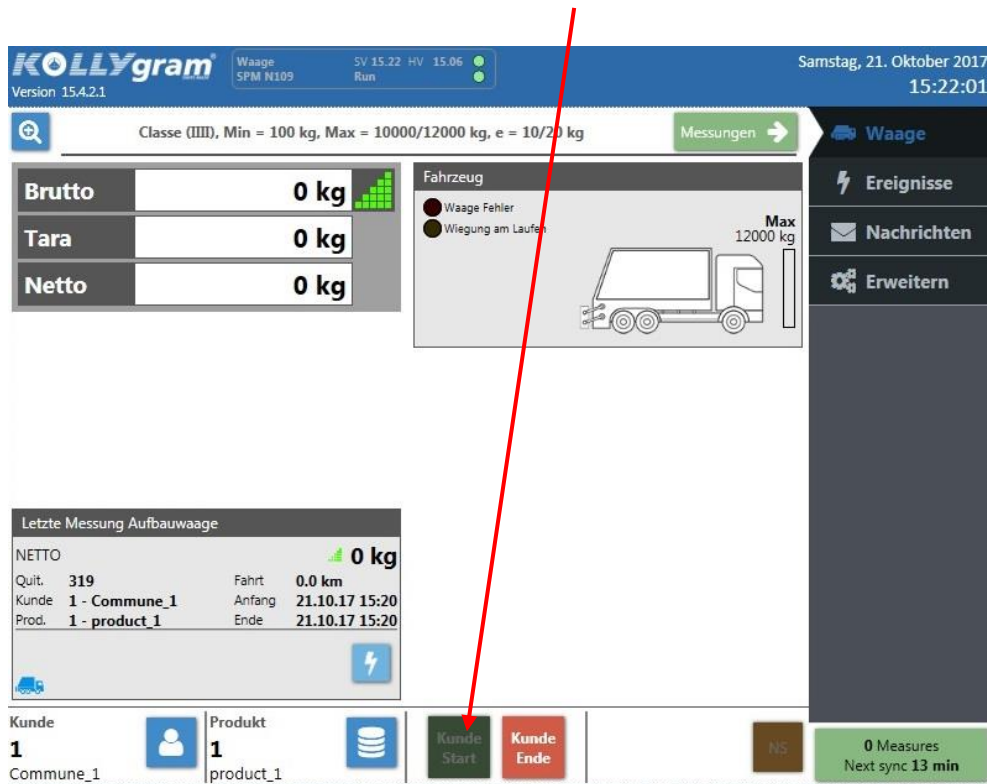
KOLLYgram
Version 15.4.2.1

Waage
SPM N109

SV 15.22 HV 15.06
Run

Samstag, 21. Oktober 2017
15:22:01

Classe (IIII), Min = 100 kg, Max = 10000/12000 kg, e = 10/20 kg

Messungen

Waage
Ereignisse
Nachrichten
Erweitern

| Brutto | 0 kg |
|---|---|
| Tara | 0 kg |
| Netto | 0 kg |

Fahrzeug
Waage Fehler
Wiegung am Laufen
Max
12000 kg

Letzte Messung Aufbauwaage
NETTO 0 kg
Quit. 319 Fahrt 0.0 km
Kunde 1 - Commune_1 Anfang 21.10.17 15:20
Prod. 1 - product_1 Ende 21.10.17 15:20

Kunde
1
Commune_1

Produkt
1
product_1

Kunde Start

Kunde Ende

NS

0 Measures
Next sync 13 min